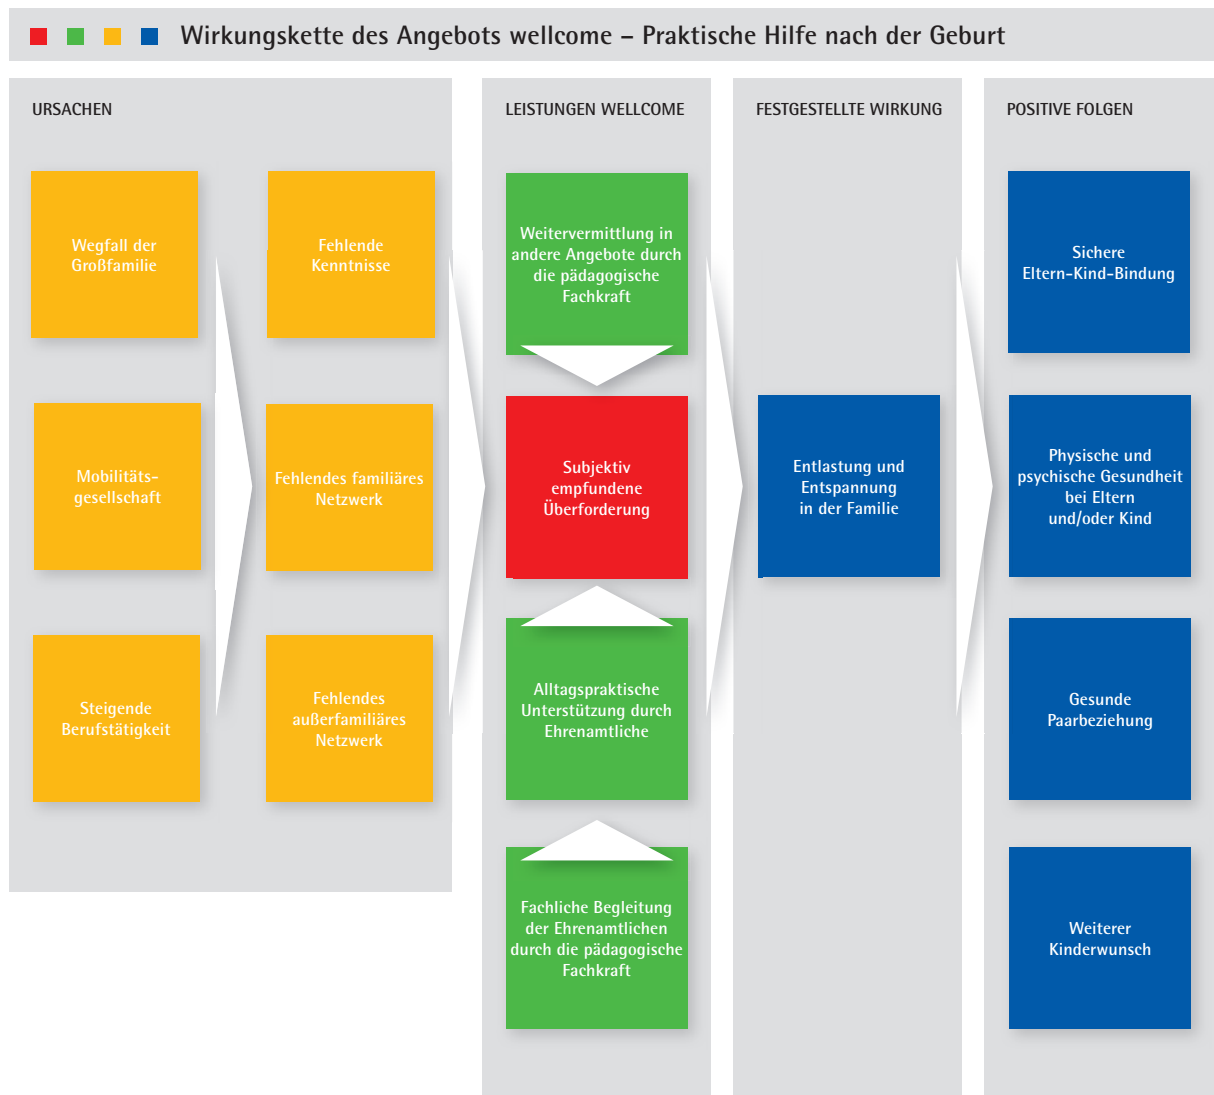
Wirkungskette des Angebots wellcome – Praktische Hilfe nach der Geburt

URSACHEN

Wegfall der Großfamilie

Fehlende Kenntnisse

Mobilitätsgesellschaft

Fehlendes familiäres Netzwerk

Steigende Berufstätigkeit

Fehlendes außerfamiliäres Netzwerk

LEISTUNGEN WELLCOME

Weitervermittlung in andere Angebote durch die pädagogische Fachkraft

Subjektiv empfundene Überforderung

Alltagspraktische Unterstützung durch Ehrenamtliche

Fachliche Begleitung der Ehrenamtlichen durch die pädagogische Fachkraft

FESTGESTELLTE WIRKUNG

Entlastung und Entspannung in der Familie

POSITIVE FOLGEN

Sichere Eltern-Kind-Bindung

Physische und psychische Gesundheit bei Eltern und/oder Kind

Gesunde Paarbeziehung

Weiterer Kinderwunsch